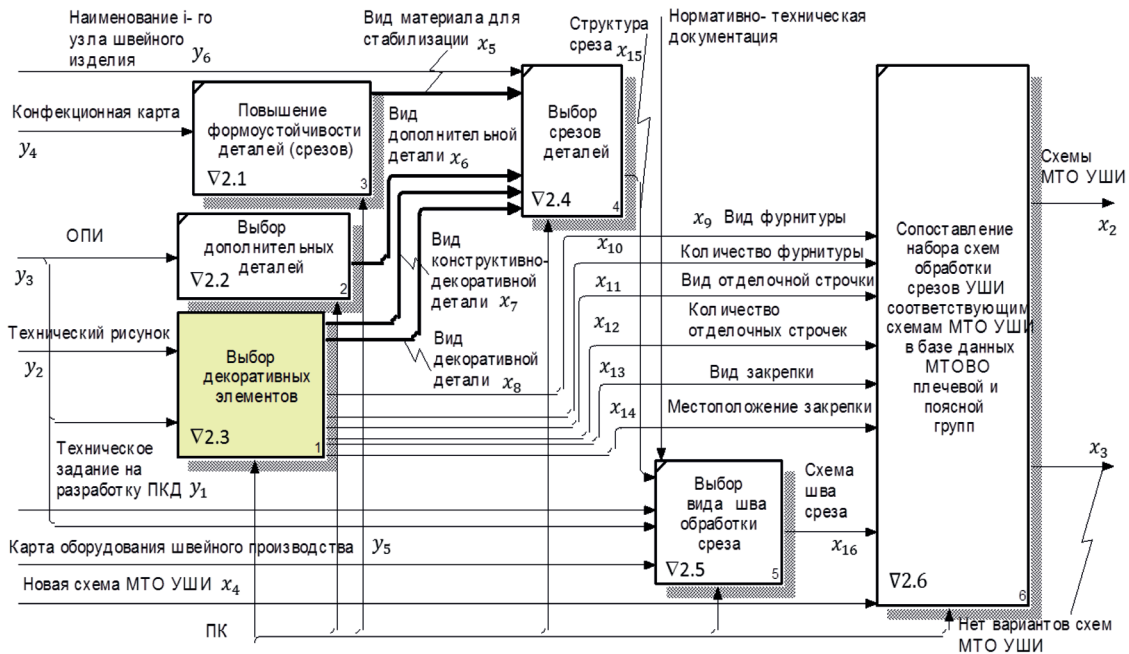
Наименование i- го узла швейного изделия $y_6$

Вид материала для стабилизации $x_5$

Структура среза $x_{15}$

Нормативно- техническая документация

Конфекционная карта $y_4$

Повышение формоустойчивости деталей (срезов)
∇2.1
3

Вид дополнительной детали $x_6$

Выбор срезов деталей
∇2.4
4

Схемы МТО УШИ
$x_2$

ОПИ
$y_3$

Выбор дополнительных деталей
∇2.2
2

Вид конструктивно-декоративной детали $x_7$

$x_9$ Вид фурнитуры
$x_{10}$ Количество фурнитуры
$x_{11}$ Вид отделочной строчки
$x_{12}$ Количество отделочных строчек
$x_{13}$ Вид закрепки
$x_{14}$ Местоположение закрепки

Сопоставление набора схем обработки срезов УШИ соответствующим схемам МТО УШИ в базе данных МТОВО плечевой и поясной групп
∇2.6
6

Технический рисунок
$y_2$

Выбор декоративных элементов
∇2.3
1

Вид декоративной детали $x_8$

Техническое задание на разработку ПКД $y_1$

Выбор вида шва обработки среза
∇2.5
5

Схема шва среза
$x_{16}$

$x_3$

Карта оборудования швейного производства $y_5$

Новая схема МТО УШИ $x_4$

ПК

Нет вариантов схем МТО УШИ